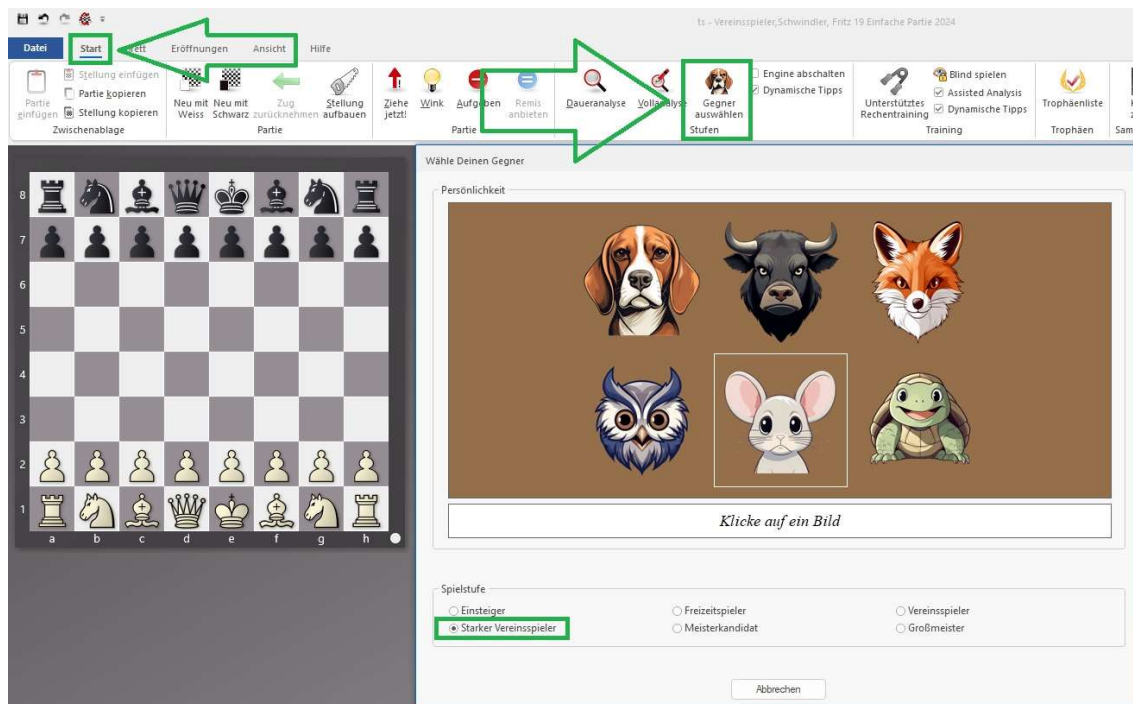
ts - Vereinsspieler,Schwindler, Fritz 19 Einfache Partie 2024

Datei Start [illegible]ett Eröffnungen Ansicht Hilfe

Partie einfügen Stellung einfügen Partie kopieren Stellung kopieren Zwischenablage

Neu mit Weiss Neu mit Schwarz Zug zurücknehmen Stellung aufbauen Partie

Ziehe jetzt! Wink Aufg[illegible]ben Remis anbieten Partie

Daueranalyse Voll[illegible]lyse Gegner auswählen Engine abschalten Dynamische Tipps Stufen

Unterstütztes Rechentraining Blind spielen Assisted Analysis Dynamische Tipps Training

Trophäenliste Trophäen Sam

8 7 6 5 4 3 2 1
a b c d e f g h

Wähle Deinen Gegner

Persönlichkeit

Klicke auf ein Bild

Spielstufe

Einsteiger
Starker Vereinsspieler
Freizeitspieler
Meisterkandidat
Vereinsspieler
Großmeister

Abbrechen